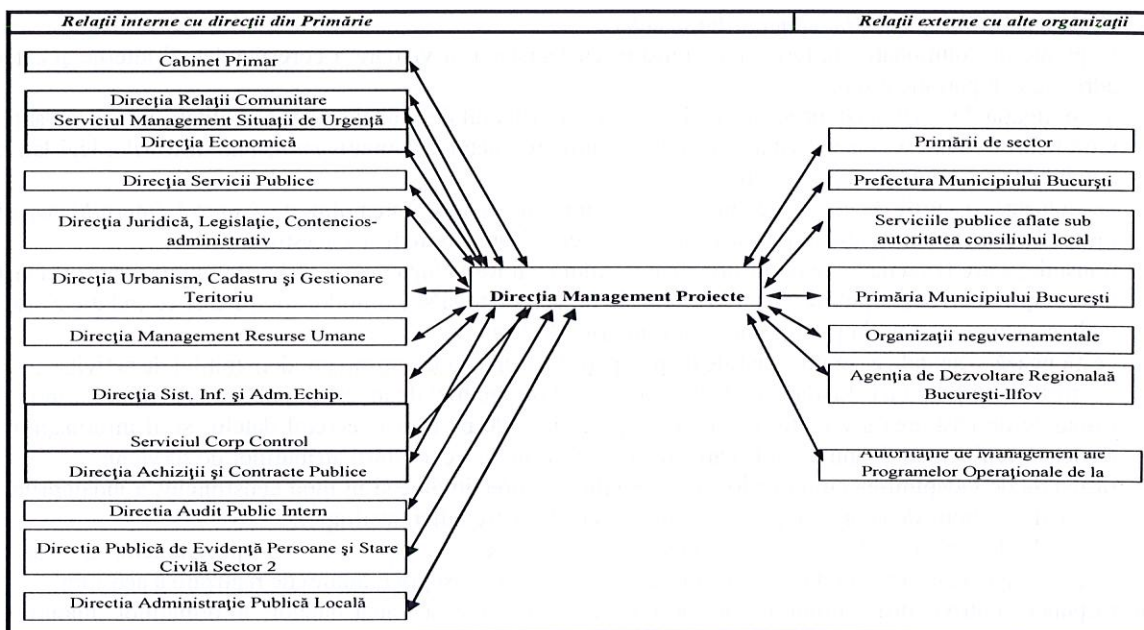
Relaţii interne cu direcţii din Primărie

Relaţii externe cu alte organizaţii

Cabinet Primar

Direcţia Relaţii Comunitare

Serviciul Management Situaţii de Urgenţă

Direcţia Economică

Direcţia Servicii Publice

Direcţia Juridică, Legislaţie, Contencios-administrativ

Direcţia Urbanism, Cadastru şi Gestionare Teritoriu

Direcţia Management Resurse Umane

Direcţia Sist. Inf. şi Adm.Echip.

Serviciul Corp Control

Direcţia Achiziţii şi Contracte Publice

Directia Audit Public Intern

Directia Publică de Evidenţă Persoane şi Stare Civilă Sector 2

Directia Administraţie Publică Locală

Direcţia Management Proiecte

Primării de sector

Prefectura Municipiului Bucurşti

Serviciile publice aflate sub autoritatea consiliului local

Primăria Municipiului Bucureşti

Organizaţii neguvernamentale

Agenţia de Dezvoltare Regionalaă Bucureşti-Ilfov

Autorităţile de Management ale Programelor Operaţionale de la